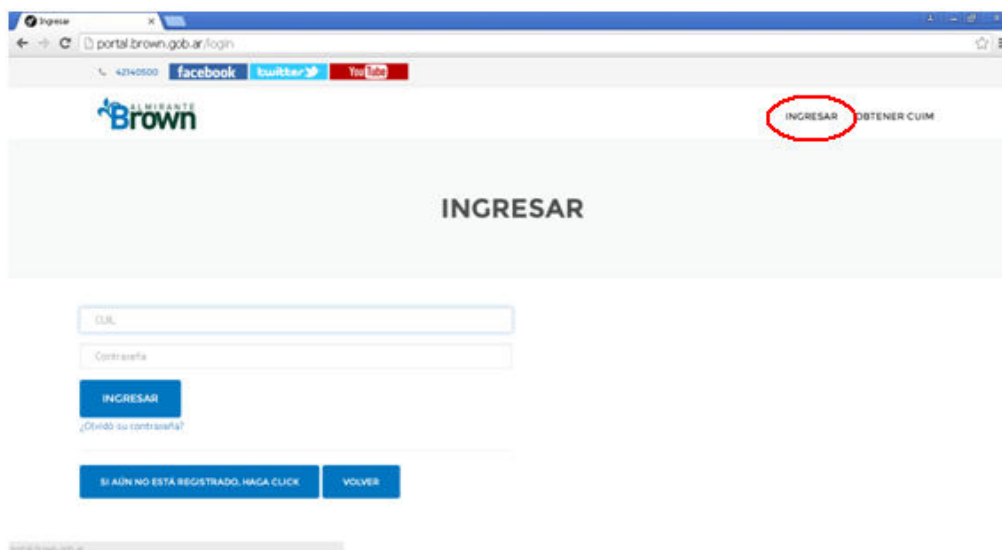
Ingresar

portal.brown.gob.ar/login

42140500 facebook twitter YouTube

ALMIRANTE Brown

INGRESAR OBTENER CUIM

INGRESAR

CUIL

Contraseña

INGRESAR

¿Olvidó su contraseña?

SI AÚN NO ESTÁ REGISTRADO, HAGA CLICK

VOLVER

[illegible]